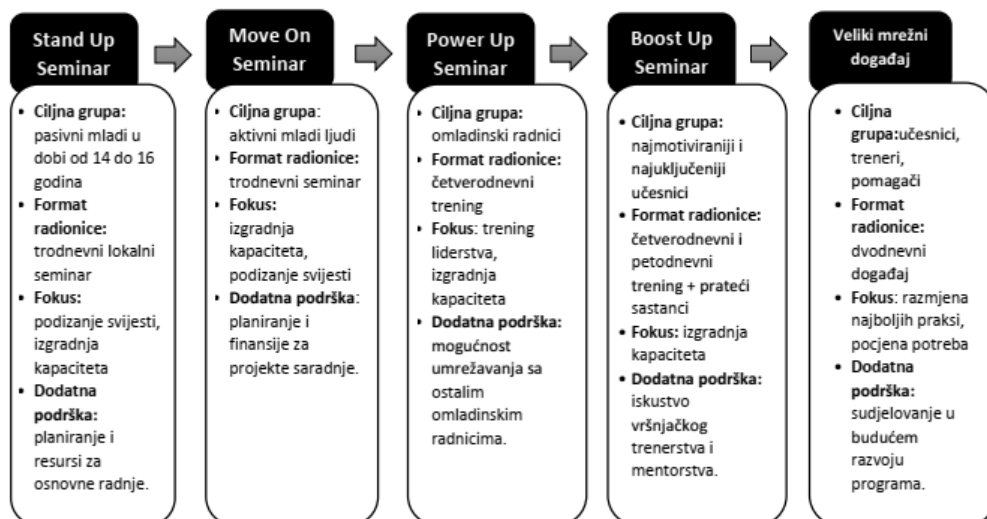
Stand Up Seminar

- Ciljna grupa: pasivni mladi u dobi od 14 do 16 godina
- Format radionice: trodnevni lokalni seminar
- Fokus: podizanje svijesti, izgradnja kapaciteta
- Dodatna podrška: planiranje i resursi za osnovne radnje.

Move On Seminar

- Ciljna grupa: aktivni mladi ljudi
- Format radionice: trodnevni seminar
- Fokus: izgradnja kapaciteta, podizanje svijesti
- Dodatna podrška: planiranje i finansije za projekte saradnje.

Power Up Seminar

- Ciljna grupa: omladinski radnici
- Format radionice: četverodnevni trening
- Fokus: trening liderstva, izgradnja kapaciteta
- Dodatna podrška: mogućnost umrežavanja sa ostalim omladinskim radnicima.

Boost Up Seminar

- Ciljna grupa: najmotiviraniji i najuključeniji učesnici
- Format radionice: četverodnevni i petodnevni trening + prateći sastanci
- Fokus: izgradnja kapaciteta
- Dodatna podrška: iskustvo vršnjačkog trenerstva i mentorstva.

Veliki mrežni događaj

- Ciljna grupa:učesnici, treneri, pomagači
- Format radionice: dvodnevni događaj
- Fokus: razmjena najboljih praksi, pocjena potreba
- Dodatna podrška: sudjelovanje u budućem razvoju programa.